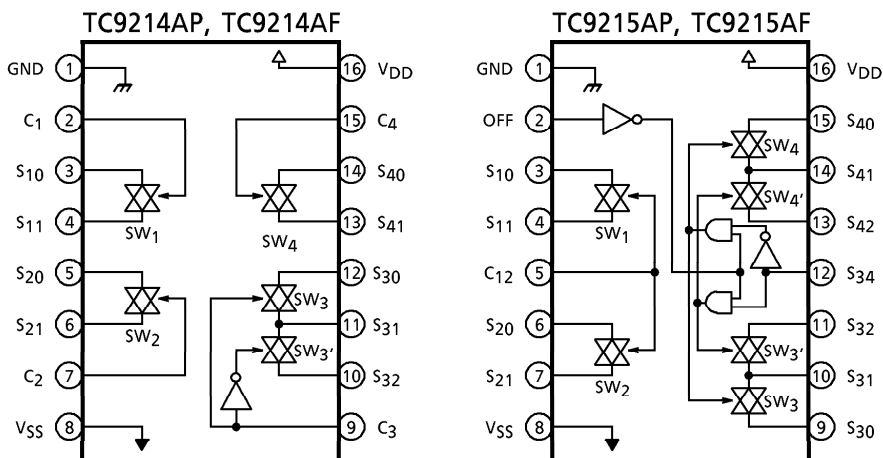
TC9214AP, TC9214AF

GND 1
C$_1$ 2
S$_{10}$ 3
S$_{11}$ 4
S$_{20}$ 5
S$_{21}$ 6
C$_2$ 7
V$_{SS}$ 8
16 V$_{DD}$
15 C$_4$
14 S$_{40}$
13 S$_{41}$
12 S$_{30}$
11 S$_{31}$
10 S$_{32}$
9 C$_3$
SW$_1$
SW$_4$
SW$_2$
SW$_3$
SW$_3$'

TC9215AP, TC9215AF

GND 1
OFF 2
S$_{10}$ 3
S$_{11}$ 4
C$_{12}$ 5
S$_{20}$ 6
S$_{21}$ 7
V$_{SS}$ 8
16 V$_{DD}$
15 S$_{40}$
14 S$_{41}$
13 S$_{42}$
12 S$_{34}$
11 S$_{32}$
10 S$_{31}$
9 S$_{30}$
SW$_4$
SW$_4$'
SW$_1$
SW$_2$
SW$_3$'
SW$_3$